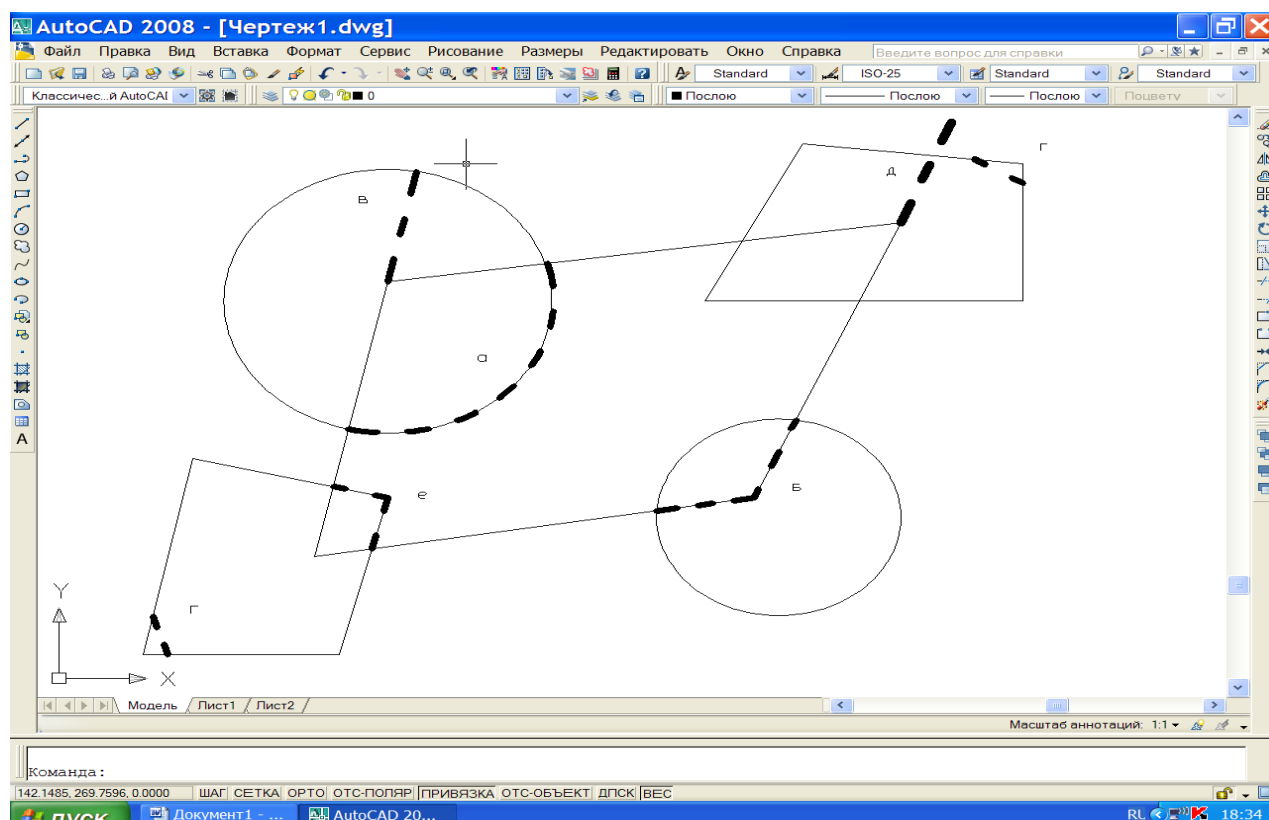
AutoCAD 2008 - [Чертеж1.dwg]

Файл Правка Вид Вставка Формат Сервис Рисование Размеры Редактировать Окно Справка

Введите вопрос для справки

Standard ISO-25 Standard Standard

Классичес...й AutoCAD 0 Послою Послою Послою Поцвету

в

д

г

а

е

б

г

Y

X

Модель Лист1 Лист2

Масштаб аннотаций: 1:1

Команда:

142.1485, 269.7596, 0.0000 ШАГ СЕТКА ОРТО ОТС-ПОЛЯР ПРИВЯЗКА ОТС-ОБЪЕКТ ДПСК ВЕС

пуск Документ1 - ... AutoCAD 20...

RU 18:34